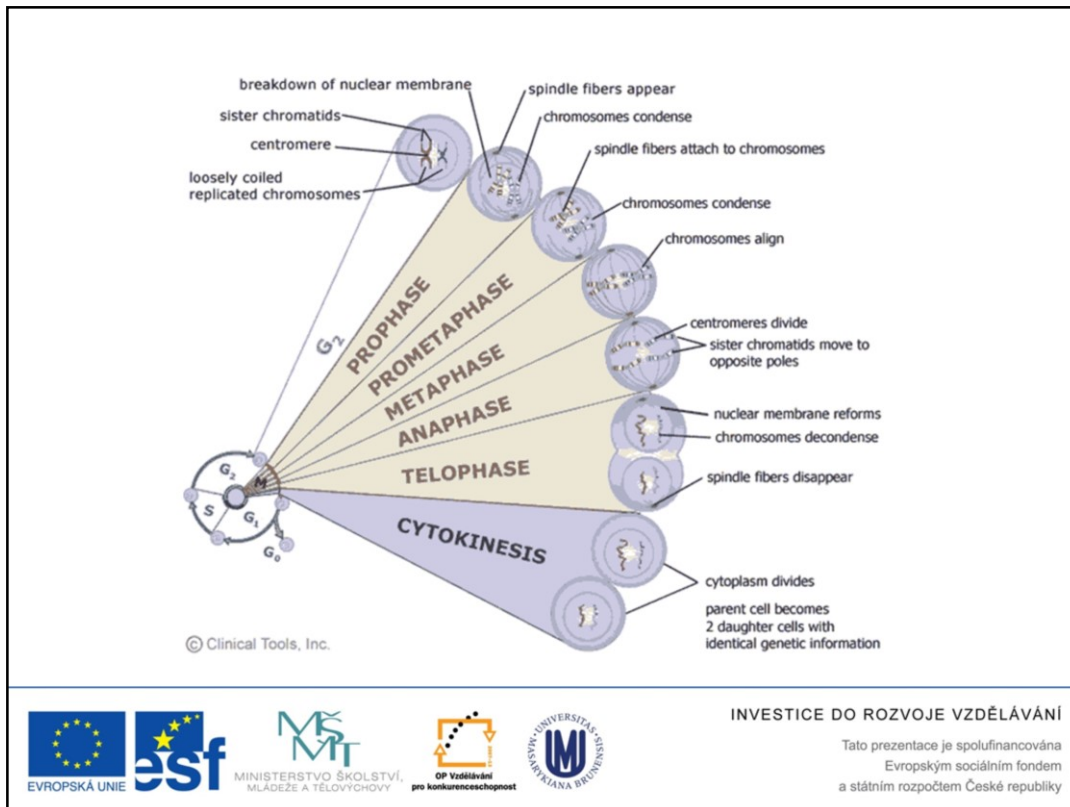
breakdown of nuclear membrane
spindle fibers appear
sister chromatids
chromosomes condense
centromere
spindle fibers attach to chromosomes
loosely coiled replicated chromosomes
chromosomes condense
chromosomes align
$G_2$
PROPHASE
PROMETAPHASE
METAPHASE
centromeres divide
sister chromatids move to opposite poles
ANAPHASE
nuclear membrane reforms
chromosomes decondense
TELOPHASE
spindle fibers disappear
$G_2$
M
S
$G_1$
$G_0$
CYTOKINESIS
cytoplasm divides
parent cell becomes 2 daughter cells with identical genetic information
© Clinical Tools, Inc.

EVROPSKÁ UNIE
esf
MŠMT
MINISTERSTVO ŠKOLSTVÍ, MLÁDEŽE A TĚLOVÝCHOVY
OP Vzdělávání pro konkurenceschopnost
UNIVERSITAS MASARYKIANA BRUNENSIS
MU

INVESTICE DO ROZVOJE VZDĚLÁVÁNÍ
Tato prezentace je spolufinancována Evropským sociálním fondem a státním rozpočtem České republiky